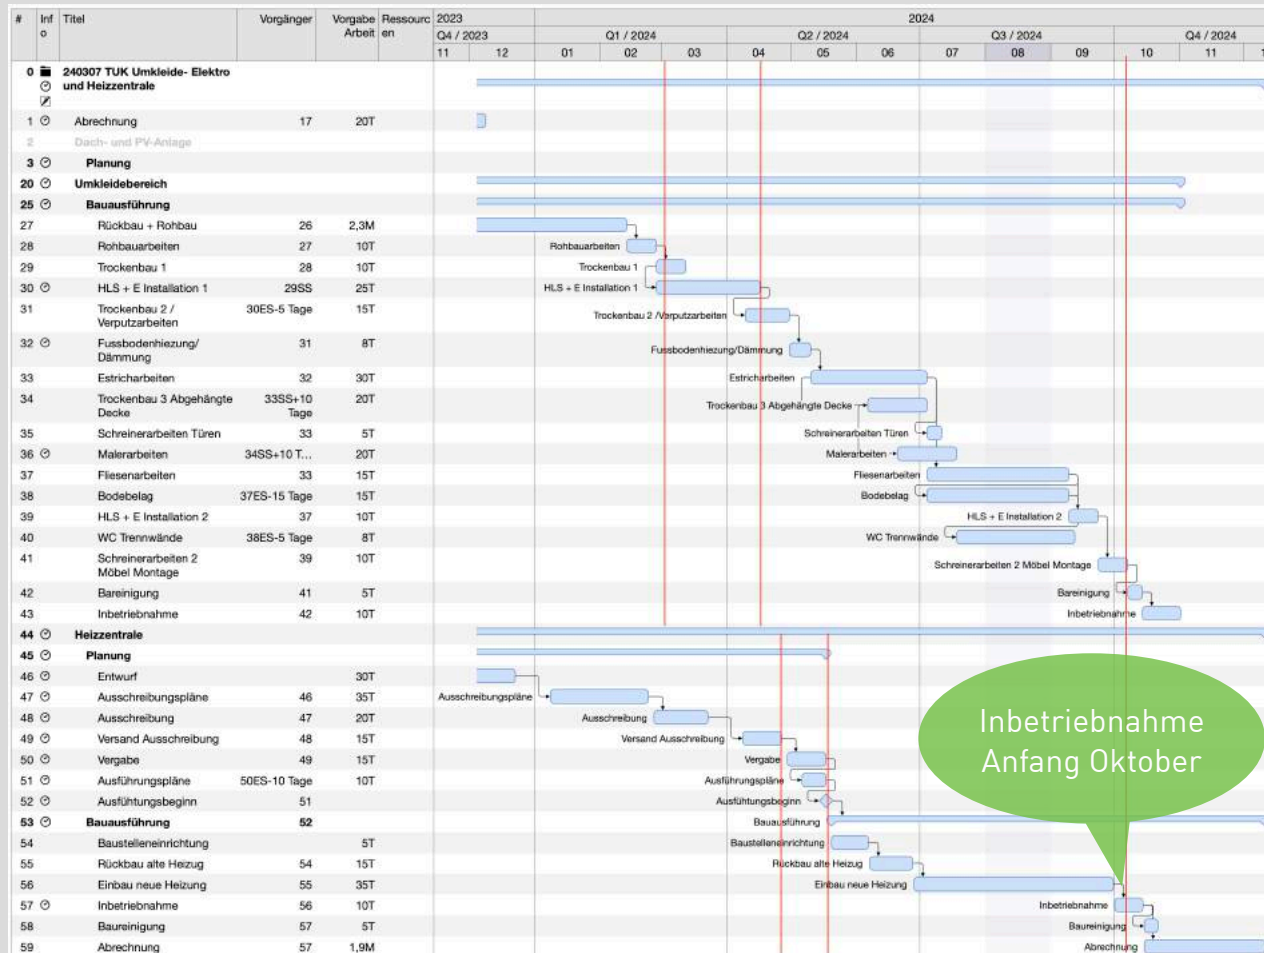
| # | Inf o | Titel | Vorgänger | Vorgabe Arbeit | Ressourcen |
|---|---|---|---|---|---|
| 0 | | 240307 TUK Umkleide- Elektro und Heizzentrale | | | |
| 1 | | Abrechnung | 17 | 20T | |
| 2 | | Dach- und PV-Anlage | | | |
| 3 | | Planung | | | |
| 20 | | Umkleidebereich | | | |
| 25 | | Bauausführung | | | |
| 27 | | Rückbau + Rohbau | 26 | 2,3M | |
| 28 | | Rohbauarbeiten | 27 | 10T | |
| 29 | | Trockenbau 1 | 28 | 10T | |
| 30 | | HLS + E Installation 1 | 29SS | 25T | |
| 31 | | Trockenbau 2 / Verputzarbeiten | 30ES-5 Tage | 15T | |
| 32 | | Fussbodenhiezung/ Dämmung | 31 | 8T | |
| 33 | | Estricharbeiten | 32 | 30T | |
| 34 | | Trockenbau 3 Abgehängte Decke | 33SS+10 Tage | 20T | |
| 35 | | Schreinerarbeiten Türen | 33 | 5T | |
| 36 | | Malerarbeiten | 34SS+10 T... | 20T | |
| 37 | | Fliesenarbeiten | 33 | 15T | |
| 38 | | Bodebelag | 37ES-15 Tage | 15T | |
| 39 | | HLS + E Installation 2 | 37 | 10T | |
| 40 | | WC Trennwände | 38ES-5 Tage | 8T | |
| 41 | | Schreinerarbeiten 2 Möbel Montage | 39 | 10T | |
| 42 | | Bareinigung | 41 | 5T | |
| 43 | | Inbetriebnahme | 42 | 10T | |
| 44 | | Heizzentrale | | | |
| 45 | | Planung | | | |
| 46 | | Entwurf | | 30T | |
| 47 | | Ausschreibungspläne | 46 | 35T | |
| 48 | | Ausschreibung | 47 | 20T | |
| 49 | | Versand Ausschreibung | 48 | 15T | |
| 50 | | Vergabe | 49 | 15T | |
| 51 | | Ausführungspläne | 50ES-10 Tage | 10T | |
| 52 | | Ausfühtungsbeginn | 51 | | |
| 53 | | Bauausführung | 52 | | |
| 54 | | Baustelleneinrichtung | | 5T | |
| 55 | | Rückbau alte Heizug | 54 | 15T | |
| 56 | | Einbau neue Heizung | 55 | 35T | |
| 57 | | Inbetriebnahme | 56 | 10T | |
| 58 | | Baureinigung | 57 | 5T | |
| 59 | | Abrechnung | 57 | 1,9M | |

2023 | 2024
Q4 / 2023 | Q1 / 2024 | Q2 / 2024 | Q3 / 2024 | Q4 / 2024
11 | 12 | 01 | 02 | 03 | 04 | 05 | 06 | 07 | 08 | 09 | 10 | 11

Rohbauarbeiten
Trockenbau 1
HLS + E Installation 1
Trockenbau 2 /Verputzarbeiten
Fussbodenhiezung/Dämmung
Estricharbeiten
Trockenbau 3 Abgehängte Decke
Schreinerarbeiten Türen
Malerarbeiten
Fliesenarbeiten
Bodebelag
HLS + E Installation 2
WC Trennwände
Schreinerarbeiten 2 Möbel Montage
Bareinigung
Inbetriebnahme
Ausschreibungspläne
Ausschreibung
Versand Ausschreibung
Vergabe
Ausführungspläne
Ausfühtungsbeginn
Bauausführung
Baustelleneinrichtung
Rückbau alte Heizug
Einbau neue Heizung
Inbetriebnahme
Baureinigung
Abrechnung

Inbetriebnahme Anfang Oktober